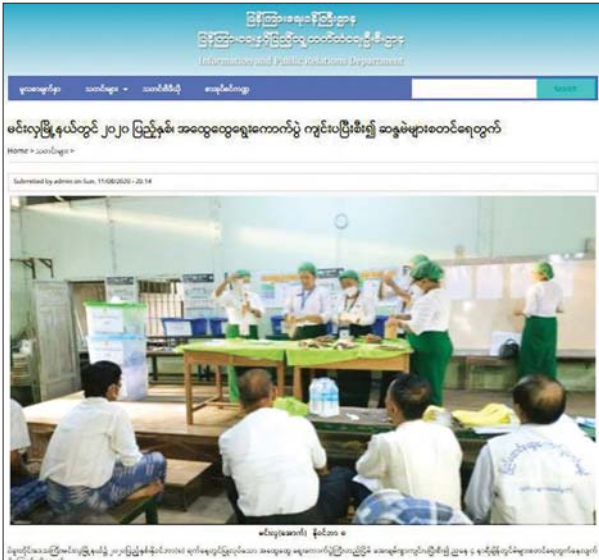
မြန်မာ့အသံနှင့်ရုပ်မြင်သံကြား
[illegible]
Information and Public Relations Department

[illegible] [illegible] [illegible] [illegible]

SEARCH

မင်းလှမြို့နယ်တွင် ၂၀၂၀ ပြည့်နှစ် အထွေထွေရွေးကောက်ပွဲ ကျင်းပပြီးစီး၍ ဆန္ဒမဲများရေတွက်

Home » သတင်းများ »

Submitted by admin on Sun, 11/08/2020 - 20:14

မင်းလှ(အောက်) နိုင်ဝင်း ၈

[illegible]